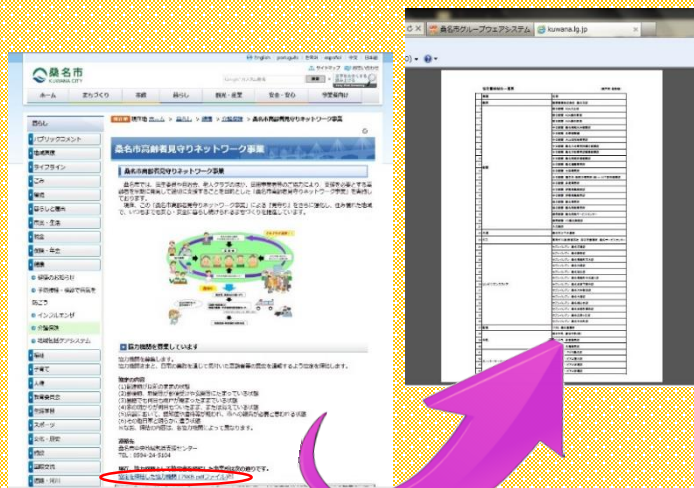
桑名市
KUWANA CITY

English | português | 한국어 | español | 中文 | 日本語

サイトマップ

ホーム | まちづくり | 市政 | 暮らし | 教育・産業 | 安全・安心 | 市営駐車場

暮らし

パブリックコメント

桑名市 ホーム > 暮らし > 福祉 > 介護保険 > 桑名市高齢者見守りネットワーク事業

桑名市高齢者見守りネットワーク事業

桑名市高齢者見守りネットワーク事業

協力機関を募集しています

連絡先
桑名市中央地域包括支援センター
TEL : 0594-24-5104

協力を依頼した協力機関（PDF:KB）

桑名市グループウェアシステム | kuwana.lg.jp

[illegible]